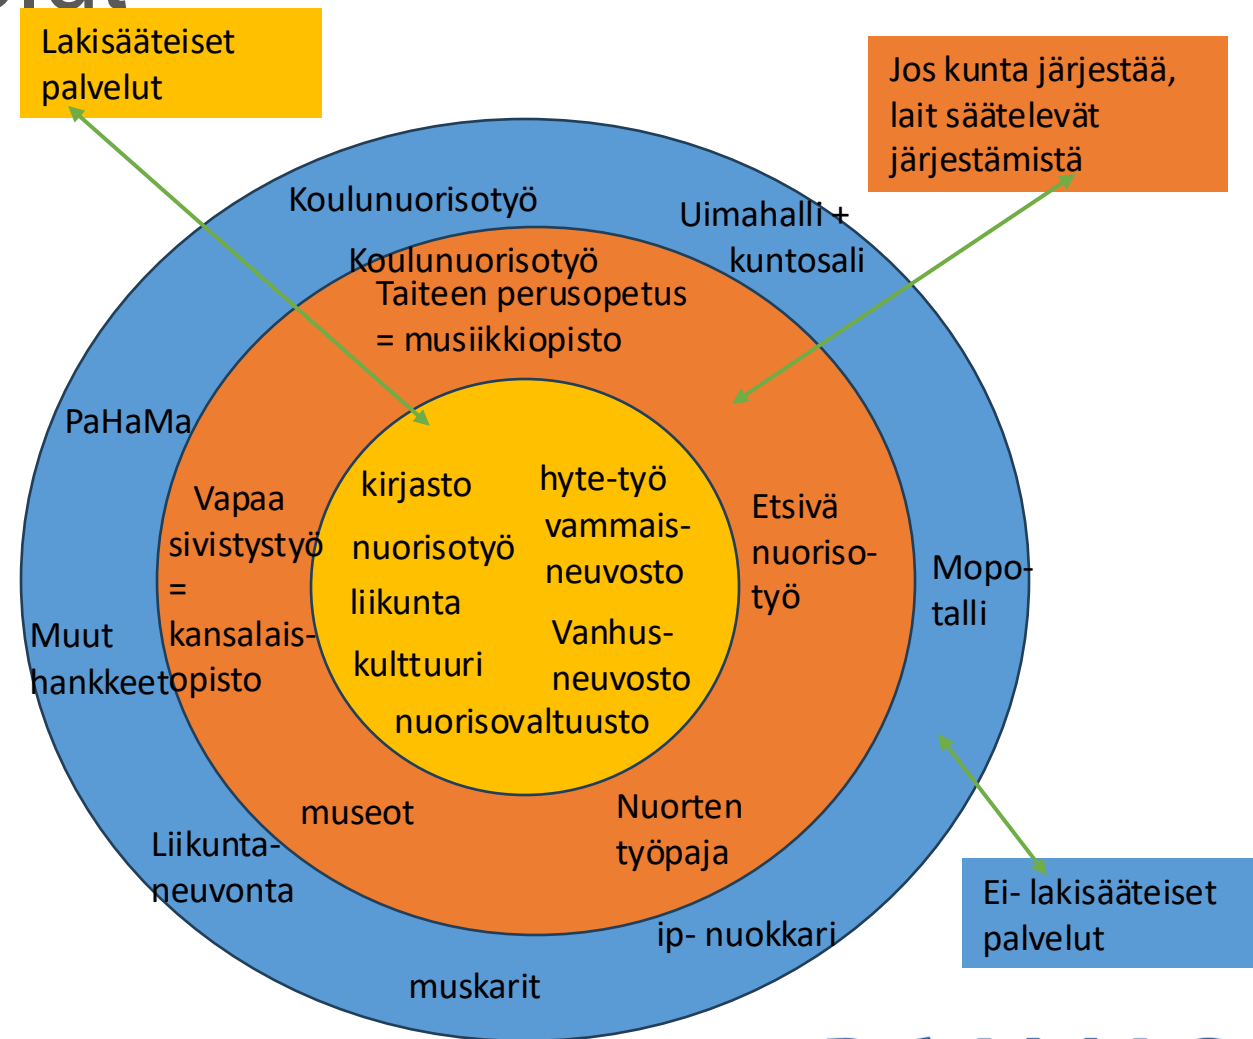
Lakisääteiset palvelut

Jos kunta järjestää, lait säätelevät järjestämistä

Koulunuorisotyö

Uimahalli + kuntosali

Koulunuorisotyö

Taiteen perusopetus = musiikkiopisto

PaHaMa

Vapaa sivistystyö = kansalaisopisto

kirjasto

nuorisotyö

liikunta

kulttuuri

hyte-työ

vammaisneuvosto

Vanhusneuvosto

nuorisovaltuusto

Etsivä nuorisotyö

Mopotalli

Muut hankkeet

museot

Nuorten työpaja

Liikuntaneuvonta

ip- nuokkari

muskarit

Ei- lakisääteiset palvelut